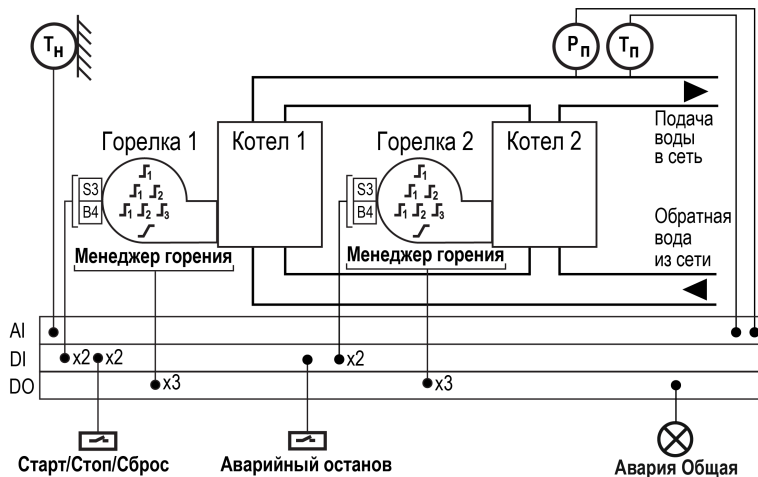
$Т_Н$

$Р_П$ $Т_П$

Горелка 1

Котел 1

Горелка 2

Котел 2

Подача воды в сеть

S3
B4

S3
B4

Обратная вода из сети

Менеджер горения

Менеджер горения

AI
DI
DO

x2 x2

x2

x3

x3

Старт/Стоп/Сброс

Аварийный останов

Авария Общая